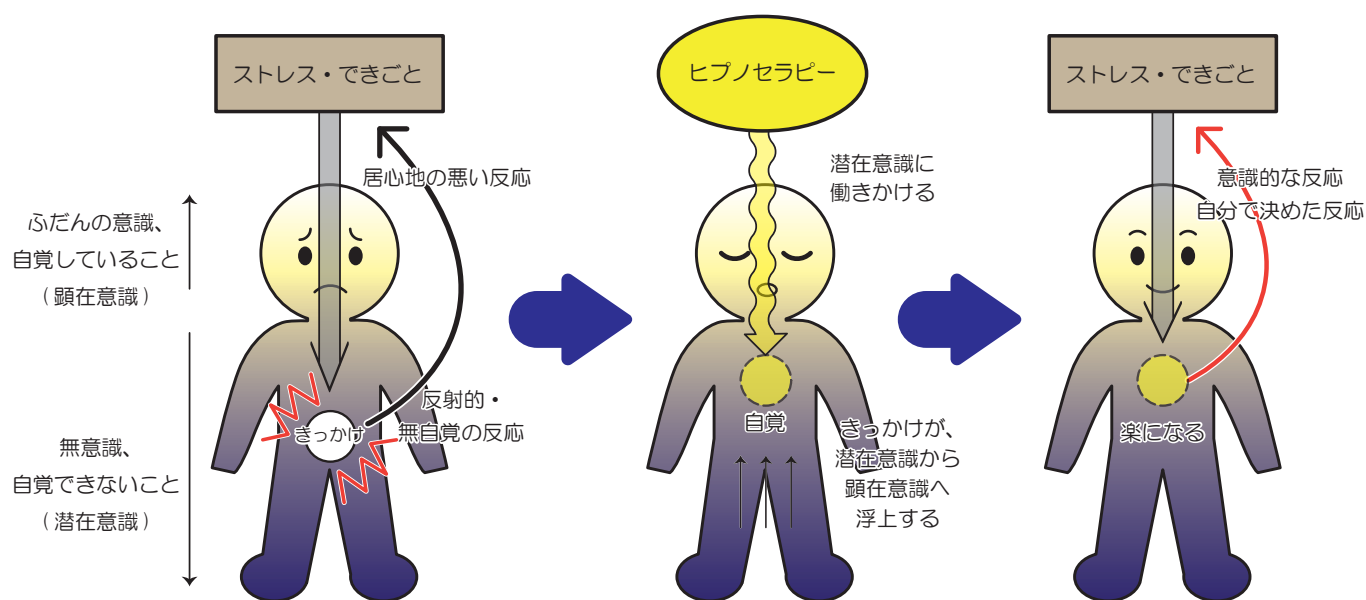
ストレス・できごと

居心地の悪い反応

ふだんの意識、
自覚していること
（顕在意識）

無意識、
自覚できないこと
（潜在意識）

反射的・
無自覚の反応

きっかけ

ヒプノセラピー

潜在意識に
働きかける

自覚

きっかけが、
潜在意識から
顕在意識へ
浮上する

ストレス・できごと

意識的な反応
自分で決めた反応

楽になる